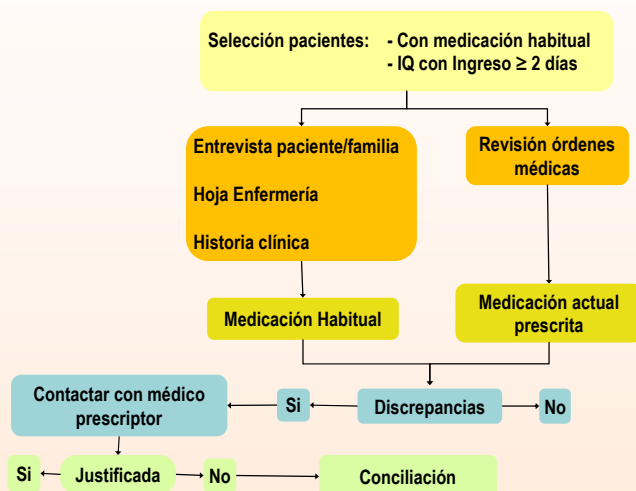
Selección pacientes: - Con medicación habitual
- IQ con Ingreso ≥ 2 días

Entrevista paciente/familia

Hoja Enfermería

Historia clínica

Revisión órdenes médicas

Medicación Habitual

Medicación actual prescrita

Contactar con médico prescriptor

Si

Discrepancias

No

Si

Justificada

No

Conciliación